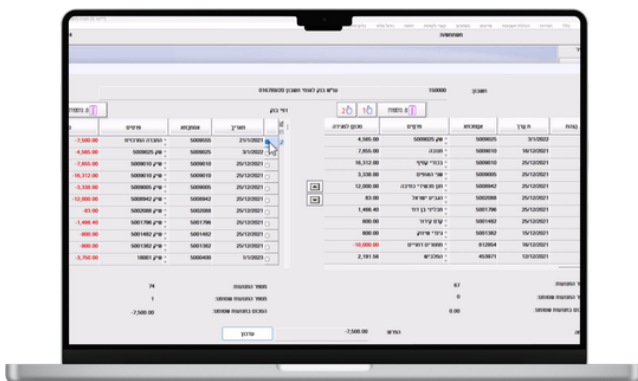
התאמות

חשבון 150000 עו"ש בנק לאומי חשבון 8/678/20

דף בנק

| תאריך | אסמכתא | פרטים | סכום לגזירה |
|---|---|---|---|
| 3/1/2022 | 5000025 | סק 5000025 | 4,305.00 |
| 16/12/2021 | 5000010 | חוגה | 7,855.00 |
| 25/12/2021 | 5000010 | בוררי שקוף | 18,312.00 |
| 25/12/2021 | 5000005 | שי המרוויח | 3,330.00 |
| 25/12/2021 | 5000042 | חוגן מבשלי כתרה | 12,000.00 |
| 25/12/2021 | 5002088 | הגביה ישרא | 83.00 |
| 25/12/2021 | 5001786 | מנח' בן דוד | 1,466.40 |
| 25/12/2021 | 5001482 | עוזר עירוני | 600.00 |
| 15/12/2021 | 5001382 | ביגוני שירות | 800.00 |
| 25/12/2021 | 812654 | מסחרים החדשים | -10,000.00 |
| 12/12/2021 | 453871 | המלכים | 2,191.56 |

| תאריך | אסמכתא | פרטים | סכום |
|---|---|---|---|
| 27/12/2021 | 5000055 | העברה האחרונה | -7,500.00 |
| 3/1/2022 | 5000025 | שיק 5000025 | -4,505.00 |
| 25/12/2021 | 5000010 | שיק 5000010 | -7,855.00 |
| 25/12/2021 | 5000010 | שיק 5000010 | -18,312.00 |
| 25/12/2021 | 5000005 | שיק 5000005 | -3,330.00 |
| 25/12/2021 | 5000042 | שיק 5000042 | -12,000.00 |
| 25/12/2021 | 5002088 | שיק 5002088 | -83.00 |
| 25/12/2021 | 5001786 | שיק 5001786 | -1,466.40 |
| 25/12/2021 | 5001482 | שיק 5001482 | -600.00 |
| 25/12/2021 | 5001382 | שיק 5001382 | -800.00 |
| 1/1/2023 | 5000400 | שיק 18801 | -3,750.00 |

מספר התנועות 67
מספר התנועות שסומנו 0
סכום התנועות שסומנו 0.00

מספר התנועות 74
מספר התנועות שסומנו 1
סכום התנועות שסומנו -7,500.00

הפרש -7,500.00

עדכון